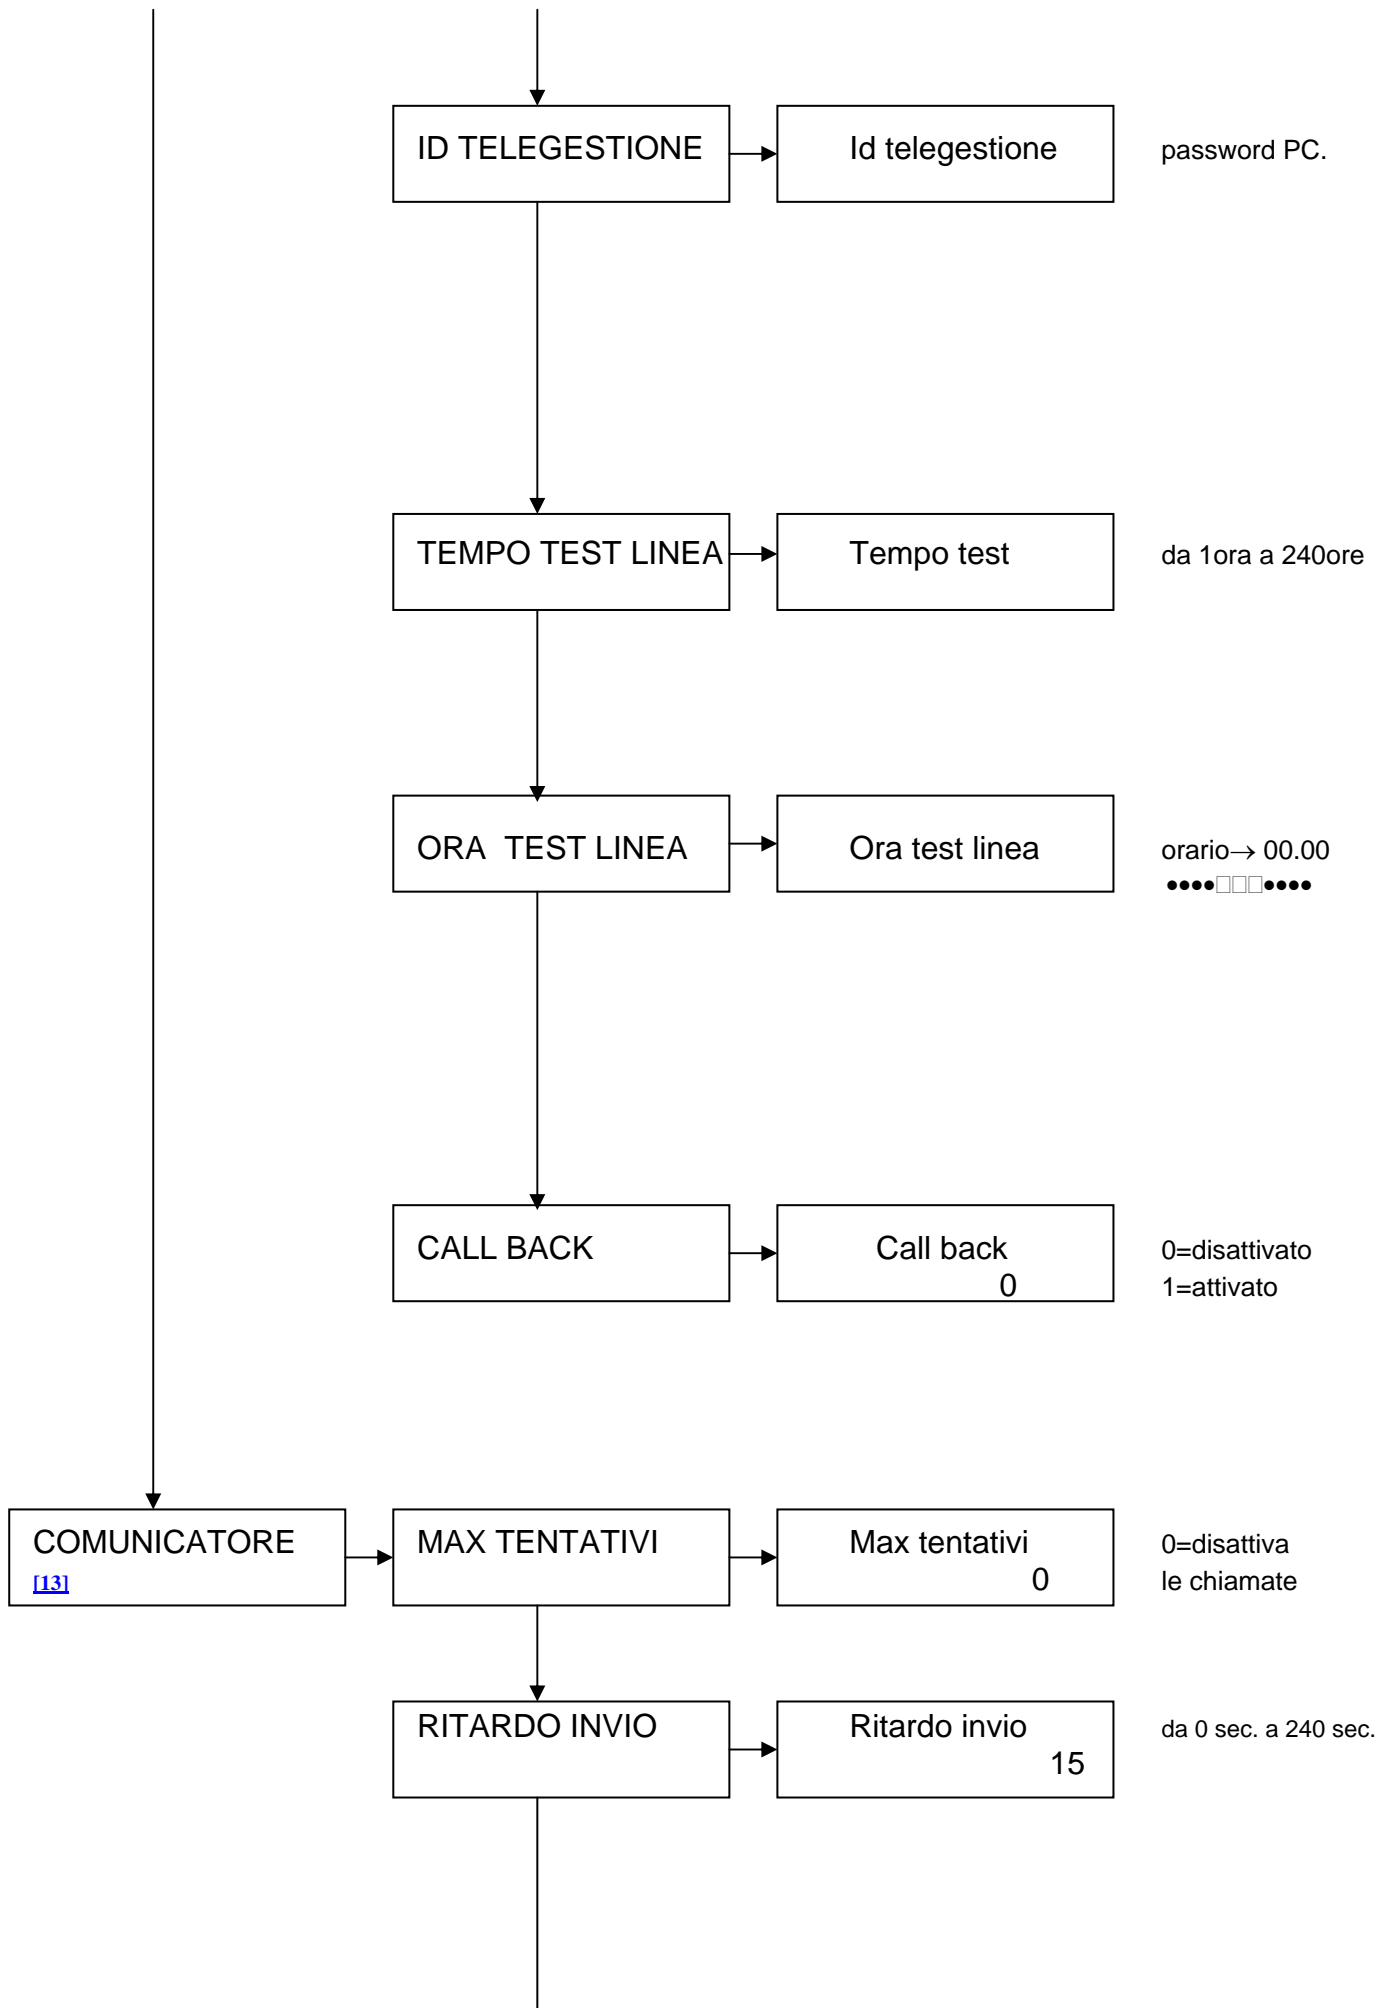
ID TELEGESTIONE

Id telegestione

password PC.

TEMPO TEST LINEA

Tempo test

da 1ora a 240ore

ORA TEST LINEA

Ora test linea

orario→ 00.00
●●●●□□□●●●●

CALL BACK

Call back
0

0=disattivato
1=attivato

COMUNICATORE
[13]

MAX TENTATIVI

Max tentativi
0

0=disattiva
le chiamate

RITARDO INVIO

Ritardo invio
15

da 0 sec. a 240 sec.